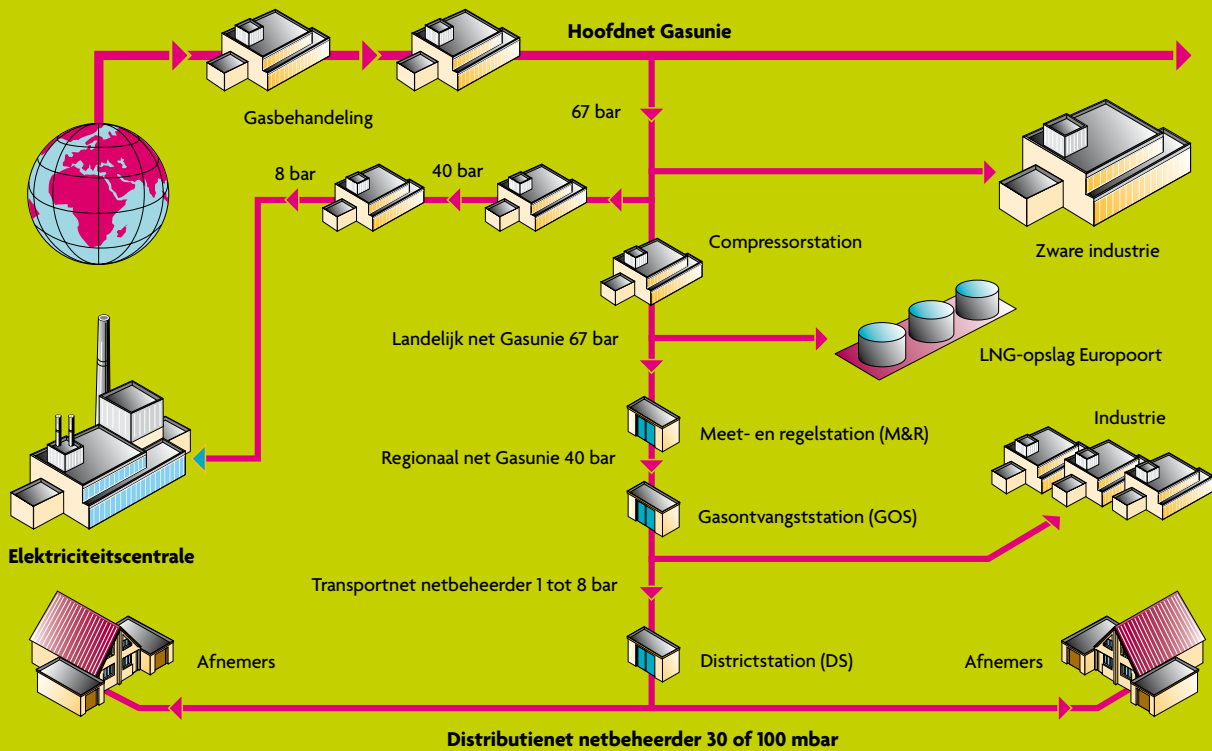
Hoofdnet Gasunie

Gasbehandeling

67 bar

8 bar

40 bar

Compressorstation

Zware industrie

Landelijk net Gasunie 67 bar

LNG-opslag Europoort

Meet- en regelstation (M&R)

Industrie

Regionaal net Gasunie 40 bar

Gasontvangststation (GOS)

Elektriciteitscentrale

Transportnet netbeheerder 1 tot 8 bar

Afnemers

Districtstation (DS)

Afnemers

Distributienet netbeheerder 30 of 100 mbar